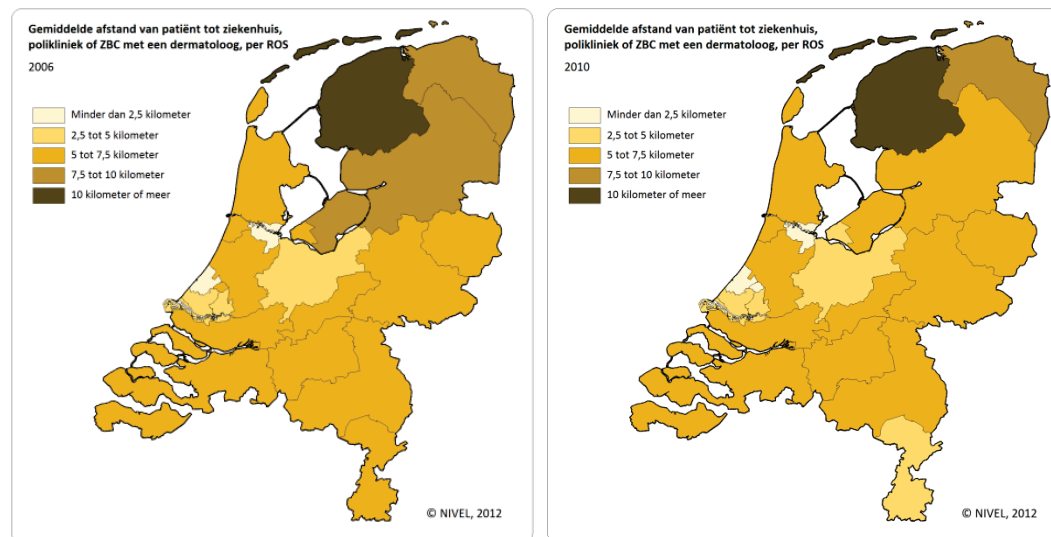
Gemiddelde afstand van patiënt tot ziekenhuis, polikliniek of ZBC met een dermatoloog, per ROS

2006

Minder dan 2,5 kilometer
2,5 tot 5 kilometer
5 tot 7,5 kilometer
7,5 tot 10 kilometer
10 kilometer of meer

© NIVEL, 2012

Gemiddelde afstand van patiënt tot ziekenhuis, polikliniek of ZBC met een dermatoloog, per ROS

2010

Minder dan 2,5 kilometer
2,5 tot 5 kilometer
5 tot 7,5 kilometer
7,5 tot 10 kilometer
10 kilometer of meer

© NIVEL, 2012